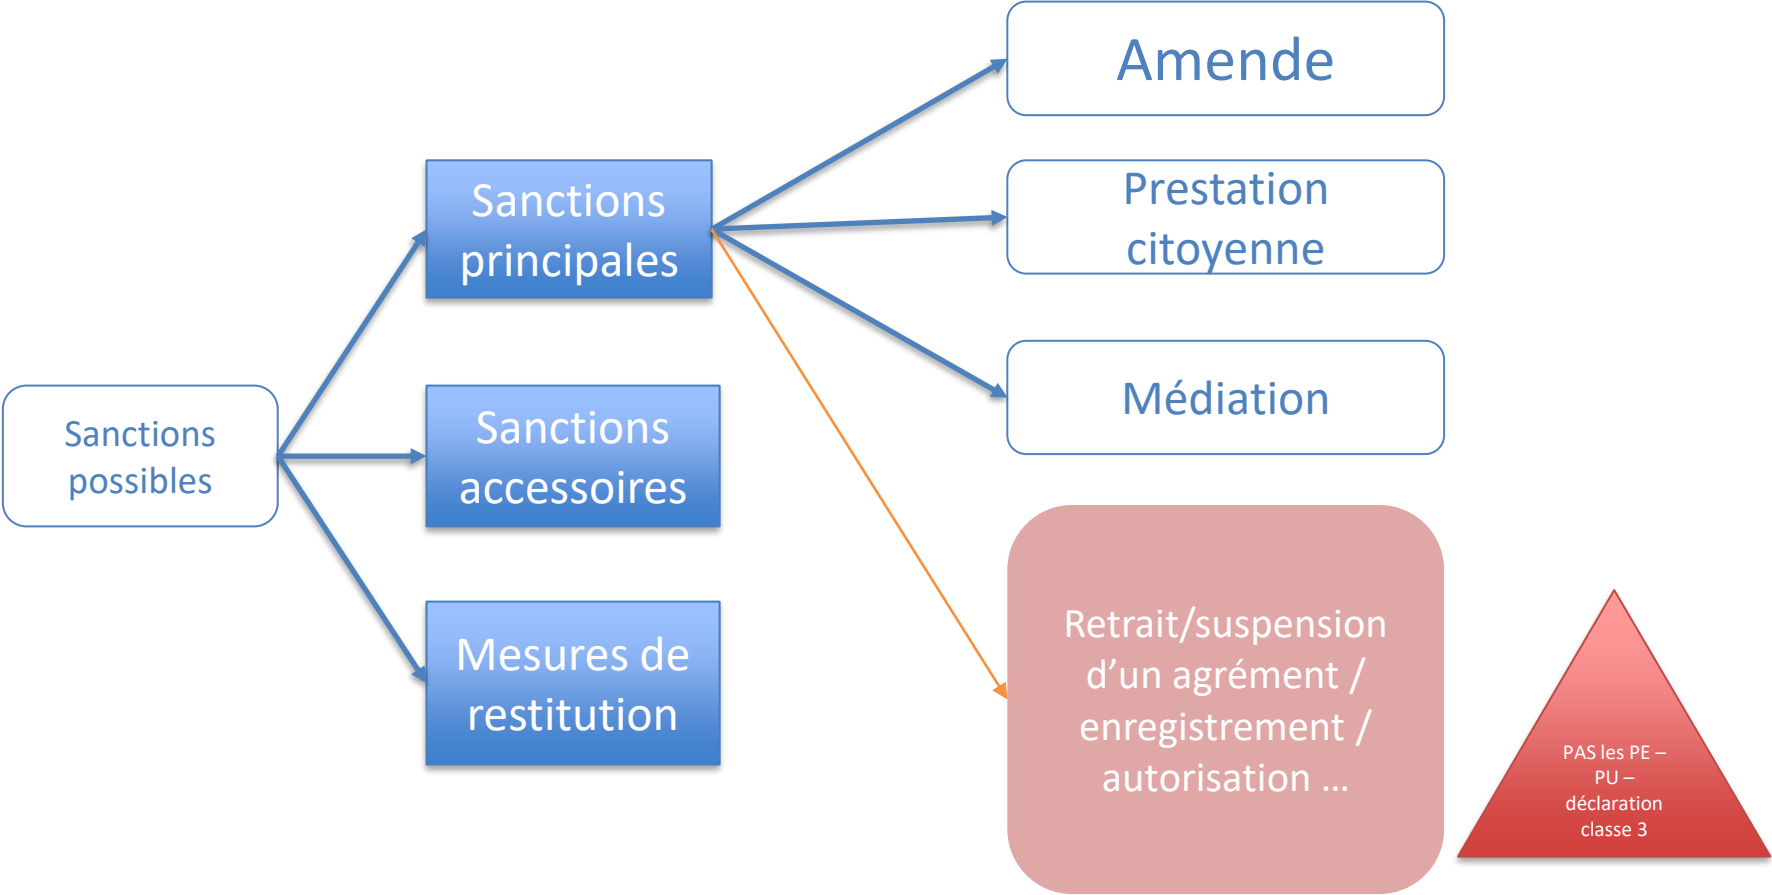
Sanctions possibles

Sanctions principales

Sanctions accessoires

Mesures de restitution

Amende

Prestation citoyenne

Médiation

Retrait/suspension d'un agrément / enregistrement / autorisation …

PAS les PE – PU – déclaration classe 3